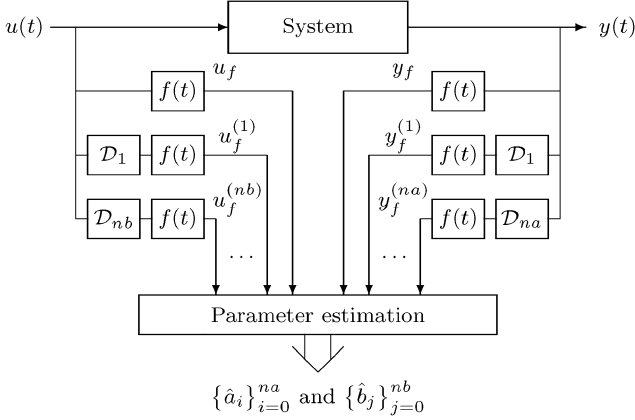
$u(t)$

System

$y(t)$

$f(t)$ $u_f$

$y_f$ $f(t)$

$\mathcal{D}_1$ $f(t)$ $u_f^{(1)}$

$y_f^{(1)}$ $f(t)$ $\mathcal{D}_1$

$\mathcal{D}_{nb}$ $f(t)$ $u_f^{(nb)}$

$y_f^{(na)}$ $f(t)$ $\mathcal{D}_{na}$

$\cdots$ $\cdots$

Parameter estimation

$\{\hat{a}_i\}_{i=0}^{na}$ and $\{\hat{b}_j\}_{j=0}^{nb}$